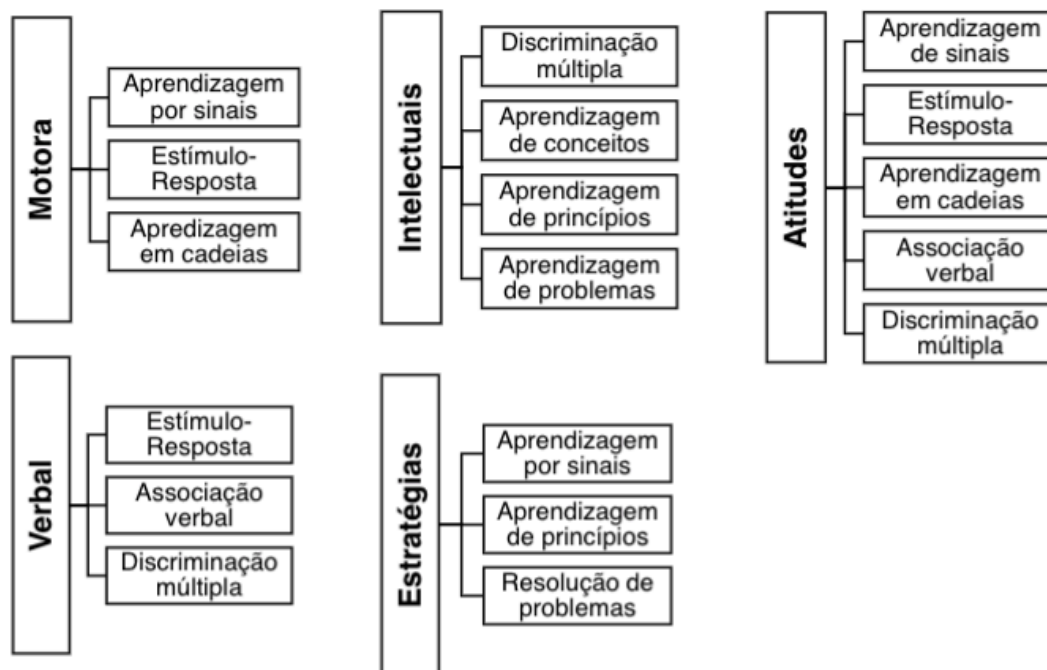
Motora

Aprendizagem por sinais

Estímulo-Resposta

Apredizagem em cadeias

Intelectuais

Discriminação múltipla

Aprendizagem de conceitos

Aprendizagem de princípios

Aprendizagem de problemas

Atitudes

Aprendizagem de sinais

Estímulo-Resposta

Aprendizagem em cadeias

Associação verbal

Discriminação múltipla

Verbal

Estímulo-Resposta

Associação verbal

Discriminação múltipla

Estratégias

Aprendizagem por sinais

Aprendizagem de princípios

Resolução de problemas